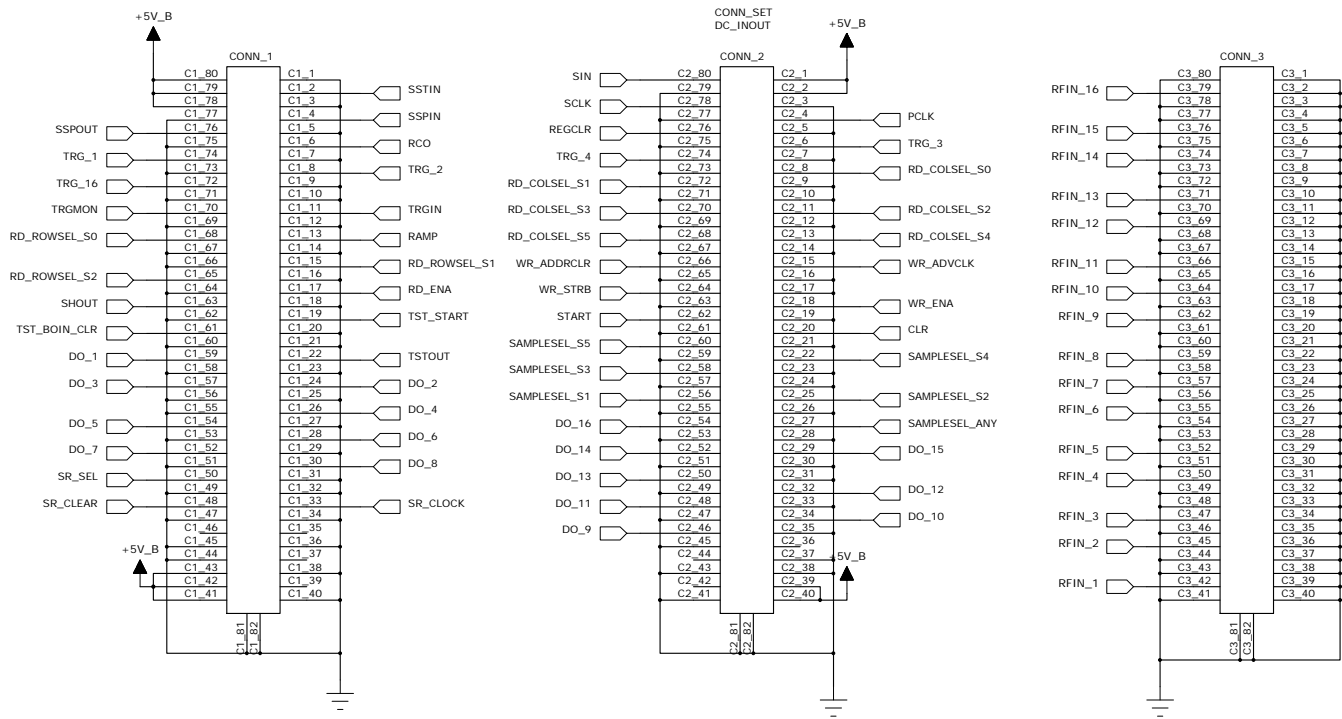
+5V_B

CONN_1

| C1_80 | C1_1 |
|---|---|
| C1_79 | C1_2 |
| C1_78 | C1_3 |
| C1_77 | C1_4 |
| C1_76 | C1_5 |
| C1_75 | C1_6 |
| C1_74 | C1_7 |
| C1_73 | C1_8 |
| C1_72 | C1_9 |
| C1_71 | C1_10 |
| C1_70 | C1_11 |
| C1_69 | C1_12 |
| C1_68 | C1_13 |
| C1_67 | C1_14 |
| C1_66 | C1_15 |
| C1_65 | C1_16 |
| C1_64 | C1_17 |
| C1_63 | C1_18 |
| C1_62 | C1_19 |
| C1_61 | C1_20 |
| C1_60 | C1_21 |
| C1_59 | C1_22 |
| C1_58 | C1_23 |
| C1_57 | C1_24 |
| C1_56 | C1_25 |
| C1_55 | C1_26 |
| C1_54 | C1_27 |
| C1_53 | C1_28 |
| C1_52 | C1_29 |
| C1_51 | C1_30 |
| C1_50 | C1_31 |
| C1_49 | C1_32 |
| C1_48 | C1_33 |
| C1_47 | C1_34 |
| C1_46 | C1_35 |
| C1_45 | C1_36 |
| C1_44 | C1_37 |
| C1_43 | C1_38 |
| C1_42 | C1_39 |
| C1_41 | C1_40 |

C1_81 C1_82

SSTIN SSPIN RCO TRG_2 TRGIN RAMP RD_ROWSEL_S1 RD_ENA TST_START TSTOUT DO_2 DO_4 DO_6 DO_8 SR_CLOCK

SSPOUT TRG_1 TRG_16 TRGMON RD_ROWSEL_S0 RD_ROWSEL_S2 SHOUT TST_BOIN_CLR DO_1 DO_3 DO_5 DO_7 SR_SEL SR_CLEAR

+5V_B

CONN_SET
DC_INOUT

+5V_B

CONN_2

| C2_80 | C2_1 |
|---|---|
| C2_79 | C2_2 |
| C2_78 | C2_3 |
| C2_77 | C2_4 |
| C2_76 | C2_5 |
| C2_75 | C2_6 |
| C2_74 | C2_7 |
| C2_73 | C2_8 |
| C2_72 | C2_9 |
| C2_71 | C2_10 |
| C2_70 | C2_11 |
| C2_69 | C2_12 |
| C2_68 | C2_13 |
| C2_67 | C2_14 |
| C2_66 | C2_15 |
| C2_65 | C2_16 |
| C2_64 | C2_17 |
| C2_63 | C2_18 |
| C2_62 | C2_19 |
| C2_61 | C2_20 |
| C2_60 | C2_21 |
| C2_59 | C2_22 |
| C2_58 | C2_23 |
| C2_57 | C2_24 |
| C2_56 | C2_25 |
| C2_55 | C2_26 |
| C2_54 | C2_27 |
| C2_53 | C2_28 |
| C2_52 | C2_29 |
| C2_51 | C2_30 |
| C2_50 | C2_31 |
| C2_49 | C2_32 |
| C2_48 | C2_33 |
| C2_47 | C2_34 |
| C2_46 | C2_35 |
| C2_45 | C2_36 |
| C2_44 | C2_37 |
| C2_43 | C2_38 |
| C2_42 | C2_39 |
| C2_41 | C2_40 |

C2_81 C2_82

SIN SCLK REGCLR TRG_4 RD_COLSEL_S1 RD_COLSEL_S3 RD_COLSEL_S5 WR_ADDRCLR WR_STRB START SAMPLESEL_S5 SAMPLESEL_S3 SAMPLESEL_S1 DO_16 DO_14 DO_13 DO_11 DO_9

PCLK TRG_3 RD_COLSEL_S0 RD_COLSEL_S2 RD_COLSEL_S4 WR_ADVCLK WR_ENA CLR SAMPLESEL_S4 SAMPLESEL_S2 SAMPLESEL_ANY DO_15 DO_12 DO_10

+5V_B

CONN_3

| C3_80 | C3_1 |
|---|---|
| C3_79 | C3_2 |
| C3_78 | C3_3 |
| C3_77 | C3_4 |
| C3_76 | C3_5 |
| C3_75 | C3_6 |
| C3_74 | C3_7 |
| C3_73 | C3_8 |
| C3_72 | C3_9 |
| C3_71 | C3_10 |
| C3_70 | C3_11 |
| C3_69 | C3_12 |
| C3_68 | C3_13 |
| C3_67 | C3_14 |
| C3_66 | C3_15 |
| C3_65 | C3_16 |
| C3_64 | C3_17 |
| C3_63 | C3_18 |
| C3_62 | C3_19 |
| C3_61 | C3_20 |
| C3_60 | C3_21 |
| C3_59 | C3_22 |
| C3_58 | C3_23 |
| C3_57 | C3_24 |
| C3_56 | C3_25 |
| C3_55 | C3_26 |
| C3_54 | C3_27 |
| C3_53 | C3_28 |
| C3_52 | C3_29 |
| C3_51 | C3_30 |
| C3_50 | C3_31 |
| C3_49 | C3_32 |
| C3_48 | C3_33 |
| C3_47 | C3_34 |
| C3_46 | C3_35 |
| C3_45 | C3_36 |
| C3_44 | C3_37 |
| C3_43 | C3_38 |
| C3_42 | C3_39 |
| C3_41 | C3_40 |

C3_81 C3_82

RFIN_16 RFIN_15 RFIN_14 RFIN_13 RFIN_12 RFIN_11 RFIN_10 RFIN_9 RFIN_8 RFIN_7 RFIN_6 RFIN_5 RFIN_4 RFIN_3 RFIN_2 RFIN_1